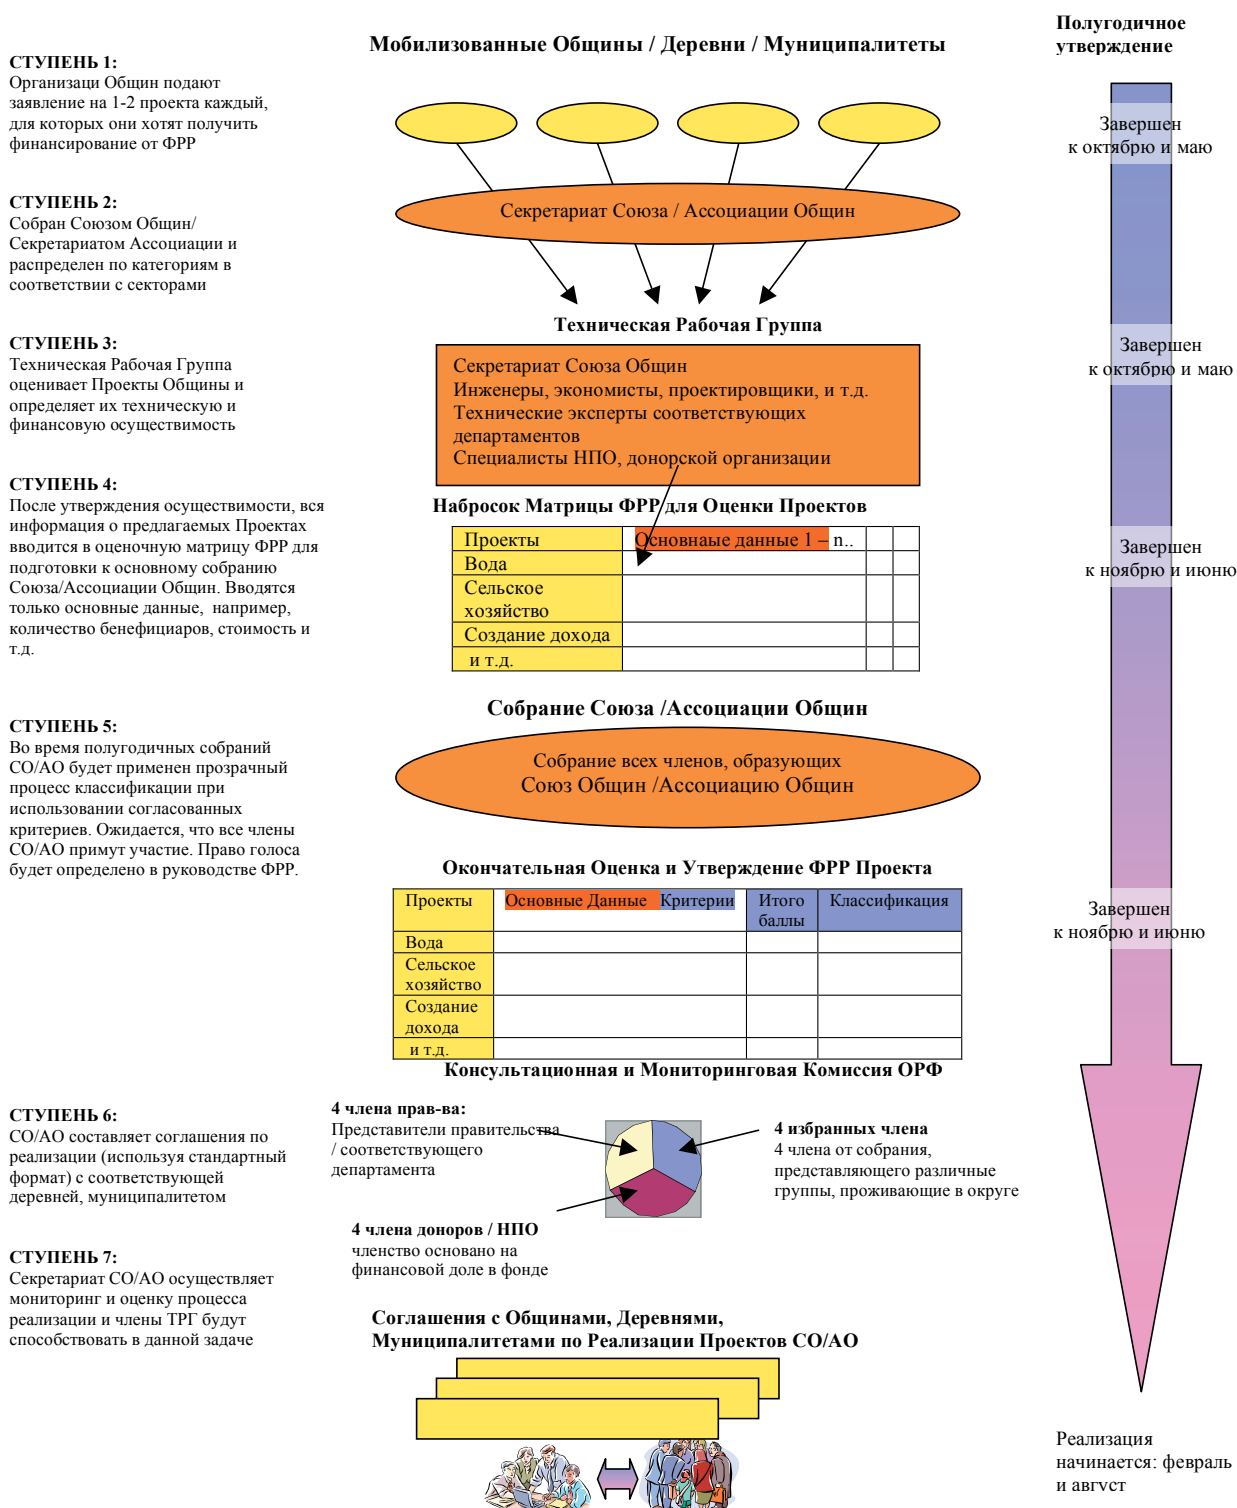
СТУПЕНЬ 1:
Организаци Общин подают заявление на 1-2 проекта каждый, для которых они хотят получить финансирование от ФРР

СТУПЕНЬ 2:
Собран Союзом Общин/ Секретариатом Ассоциации и распределен по категориям в соответствии с секторами

СТУПЕНЬ 3:
Техническая Рабочая Группа оценивает Проекты Общины и определяет их техническую и финансовую осуществимость

СТУПЕНЬ 4:
После утверждения осуществимости, вся информация о предлагаемых Проектах вводится в оценочную матрицу ФРР для подготовки к основному собранию Союза/Ассоциации Общин. Вводятся только основные данные, например, количество бенефициаров, стоимость и т.д.

СТУПЕНЬ 5:
Во время полугодичных собраний СО/АО будет применен прозрачный процесс классификации при использовании согласованных критериев. Ожидается, что все члены СО/АО примут участие. Право голоса будет определено в руководстве ФРР.

СТУПЕНЬ 6:
СО/АО составляет соглашения по реализации (используя стандартный формат) с соответствующей деревней, муниципалитетом

СТУПЕНЬ 7:
Секретариат СО/АО осуществляет мониторинг и оценку процесса реализации и члены ТРГ будут способствовать в данной задаче

Мобилизованные Общины / Деревни / Муниципалитеты

Секретариат Союза / Ассоциации Общин

Техническая Рабочая Группа

Секретариат Союза Общин
Инженеры, экономисты, проектировщики, и т.д.
Технические эксперты соответствующих департаментов
Специалисты НПО, донорской организации

Набросок Матрицы ФРР для Оценки Проектов

| Проекты | Основнаые данные 1 – n.. | | |
|---|---|---|---|
| Вода | | | |
| Сельское хозяйство | | | |
| Создание дохода | | | |
| и т.д. | | | |

Собрание Союза /Ассоциации Общин

Собрание всех членов, образующих Союз Общин /Ассоциацию Общин

Окончательная Оценка и Утверждение ФРР Проекта

| Проекты | Основные Данные Критерии | Итого баллы | Классификация |
|---|---|---|---|
| Вода | | | |
| Сельское хозяйство | | | |
| Создание дохода | | | |
| и т.д. | | | |

Консультационная и Мониторинговая Комиссия ОРФ

4 члена прав-ва:
Представители правительства / соответствующего департамента

4 избранных члена
4 члена от собрания, представляющего различные группы, проживающие в округе

4 члена доноров / НПО
членство основано на финансовой доле в фонде

Соглашения с Общинами, Деревнями, Муниципалитетами по Реализации Проектов СО/АО

Полугодичное утверждение

Завершен к октябрю и маю

Завершен к октябрю и маю

Завершен к ноябрю и июню

Завершен к ноябрю и июню

Реализация начинается: февраль и август